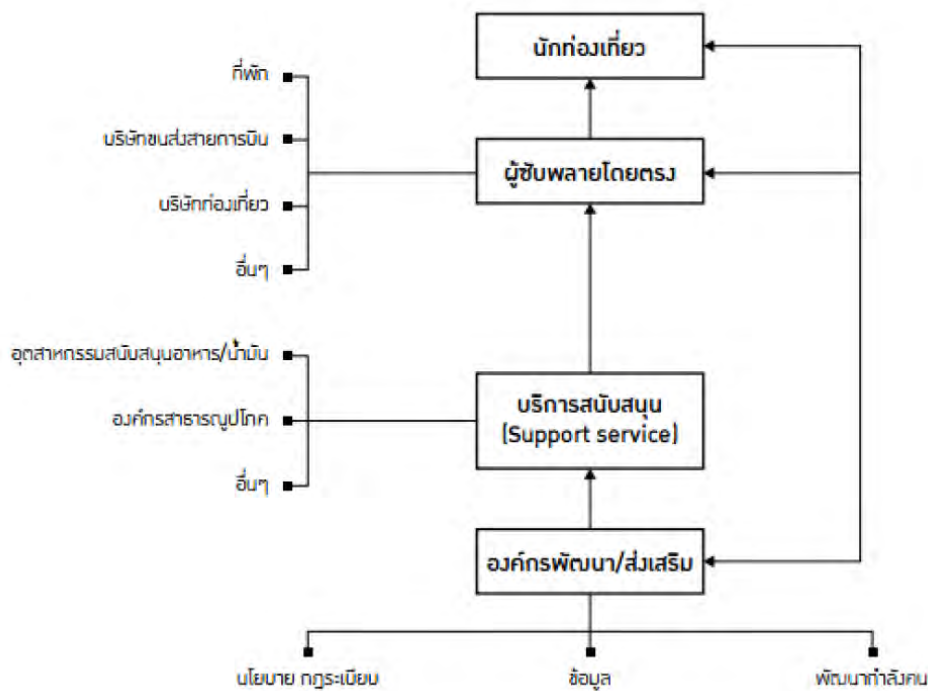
นักท่องเที่ยว

ที่พัก

บริษัทขนส่งสายการบิน

บริษัทท่องเที่ยว

อื่นๆ

ผู้ซัพพลายโดยตรง

อุตสาหกรรมสนับสนุนอาหาร/น้ำมัน

องค์กรสาธารณูปโภค

อื่นๆ

บริการสนับสนุน (Support service)

องค์กรพัฒนา/ส่งเสริม

นโยบาย กฎระเบียบ

ข้อมูล

พัฒนากำลังคน